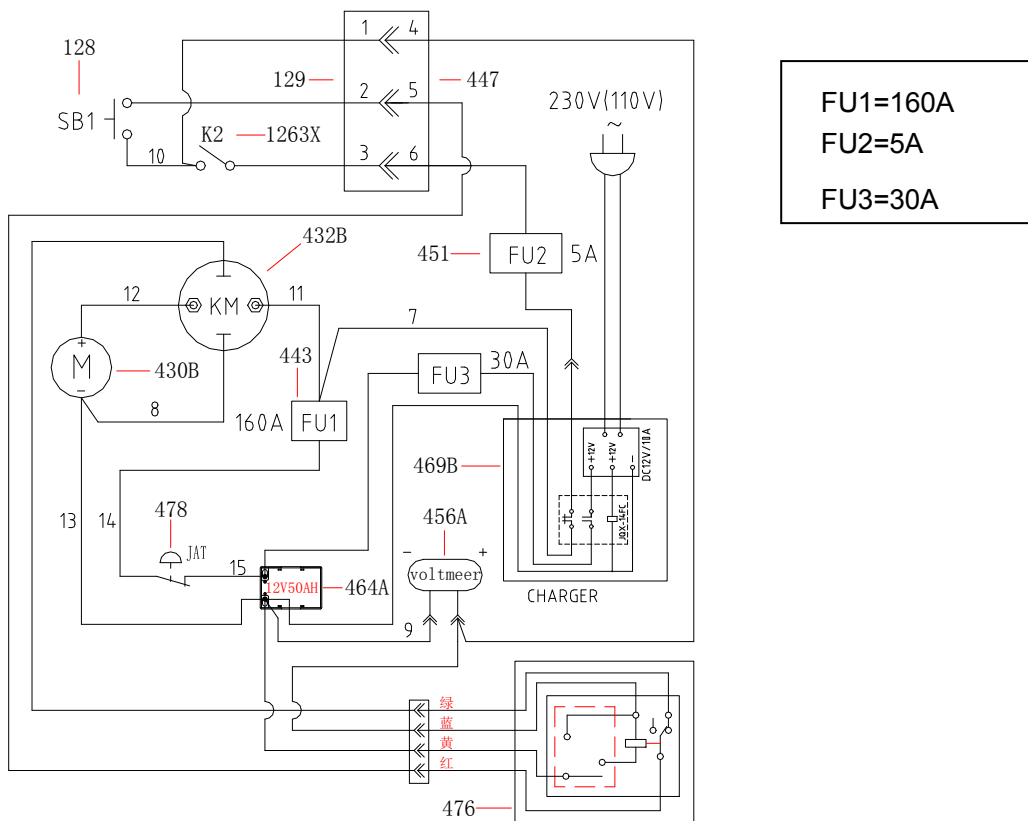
128
SB1
10
K2
1263X
129
1
4
2
5
3
6
447
230V(110V)
~
432B
451
FU2
5A
12
KM
11
7
M
+
−
430B
443
160A
FU1
8
FU3
30A
469B
+12V
+12V
−
DC12V/18A
JQX-14FC
CHARGER
13
14
478
JAT
456A
−
+
voltmeer
15
12V50AH
464A
9
绿
蓝
黄
红
476

FU1=160A
FU2=5A
FU3=30A